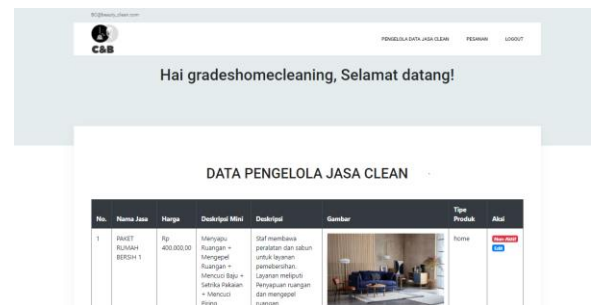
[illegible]

C&B

PENGELOLA DATA JASA CLEAN PESANAN LOGOUT

Hai gradeshomecleaning, Selamat datang!

DATA PENGELOLA JASA CLEAN

| No. | Nama Jasa | Harga | Deskripsi Mini | Deskripsi | Gambar | Tipe Produk | Aksi |
|---|---|---|---|---|---|---|---|
| 1 | PAKET RUMAH BERSIH 1 | Rp 400.000,00 | Menyapu Ruangan + Mengepel Ruangan + Mencuci Baju + Setrika Pakaian + Mencuci Piring | Staf membawa peralatan dan sabun untuk layanan pembersihan. Layanan meliputi Penyapuan ruangan dan mengepel ruangan |  | home | Non Aktif Edit |